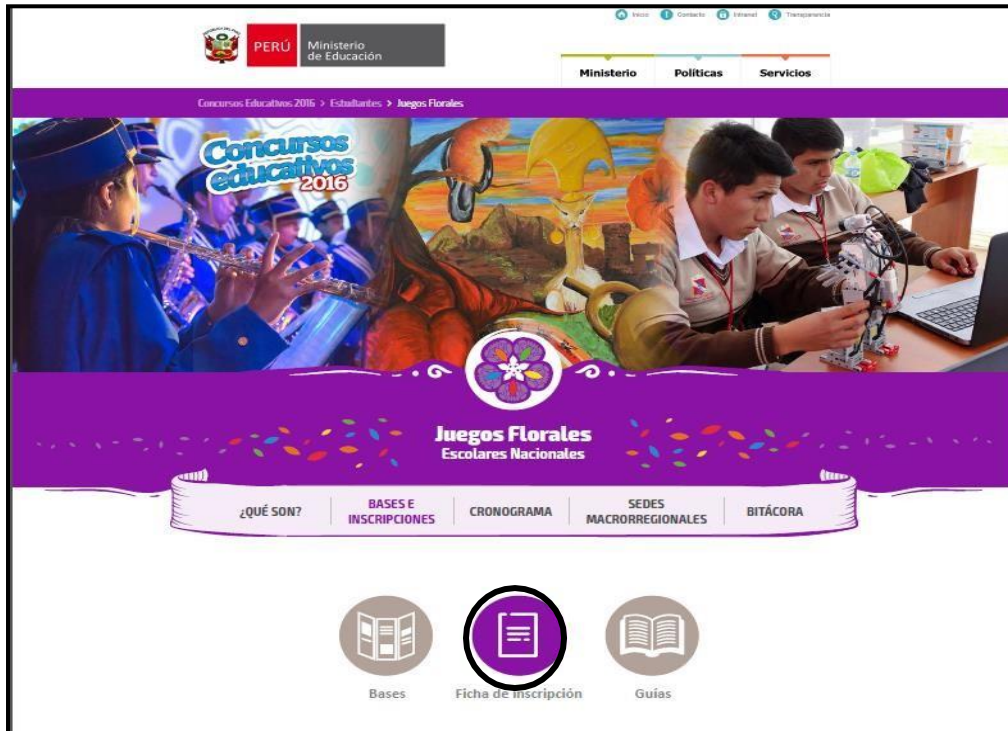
PERÚ Ministerio de Educación

Inicio Contacto Intranet Transparencia

Ministerio Políticas Servicios

Concursos Educativos 2016 > Estudiantes > Juegos Florales

Concursos educativos 2016

Juegos Florales Escolares Nacionales

¿QUÉ SON? BASES E INSCRIPCIONES CRONOGRAMA SEDES MACRORREGIONALES BITÁCORA

Bases Ficha de inscripción Guías